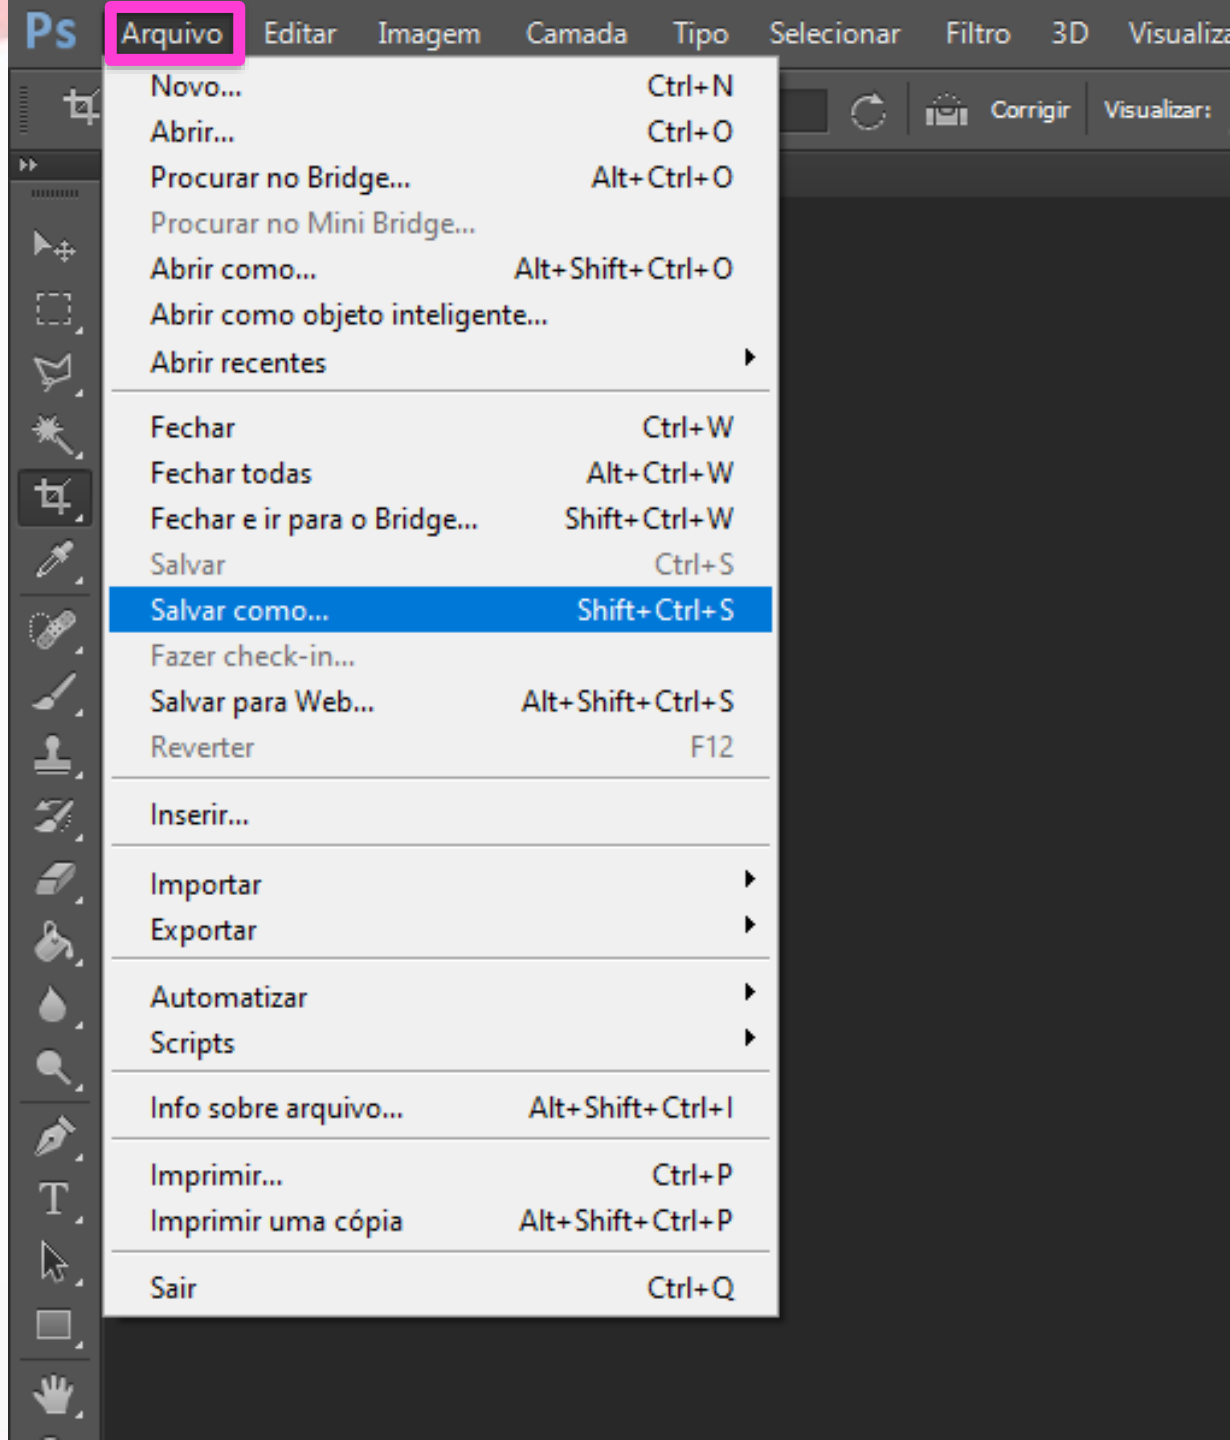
Ps Arquivo Editar Imagem Camada Tipo Selecionar Filtro 3D Visualiza

Corrigir Visualizar:

Novo... Ctrl+N
Abrir... Ctrl+O
Procurar no Bridge... Alt+Ctrl+O
Procurar no Mini Bridge...
Abrir como... Alt+Shift+Ctrl+O
Abrir como objeto inteligente...
Abrir recentes

Fechar Ctrl+W
Fechar todas Alt+Ctrl+W
Fechar e ir para o Bridge... Shift+Ctrl+W
Salvar Ctrl+S
Salvar como... Shift+Ctrl+S
Fazer check-in...
Salvar para Web... Alt+Shift+Ctrl+S
Reverter F12

Inserir...

Importar
Exportar

Automatizar
Scripts

Info sobre arquivo... Alt+Shift+Ctrl+I

Imprimir... Ctrl+P
Imprimir uma cópia Alt+Shift+Ctrl+P

Sair Ctrl+Q